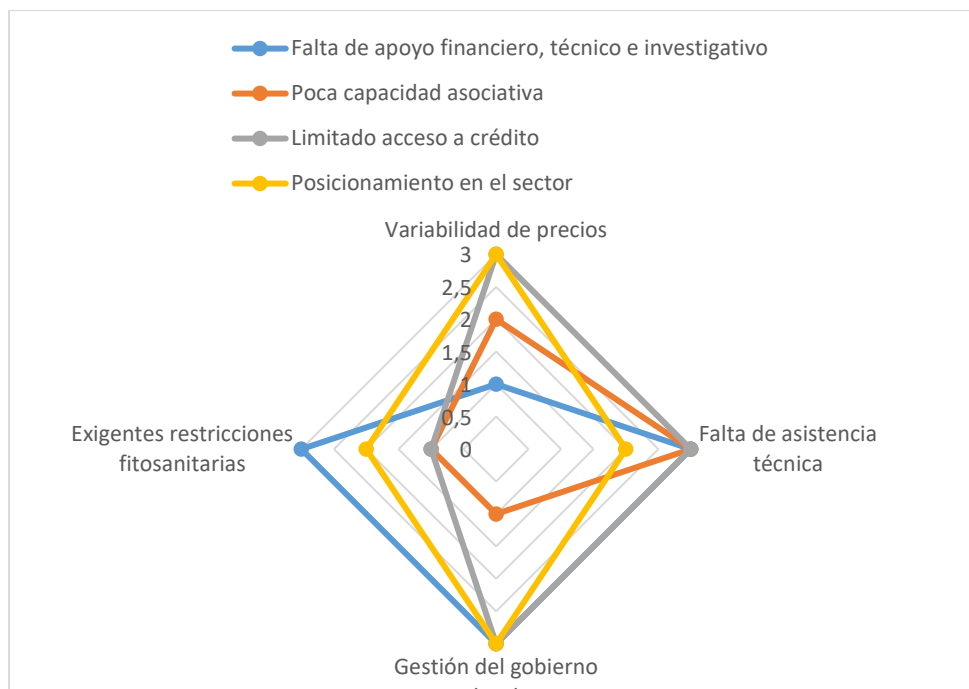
Falta de apoyo financiero, técnico e investigativo
Poca capacidad asociativa
Limitado acceso a crédito
Posicionamiento en el sector

Variabilidad de precios
3
2,5
2
1,5
1
0,5
0
Exigentes restricciones fitosanitarias
Falta de asistencia técnica
Gestión del gobierno
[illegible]